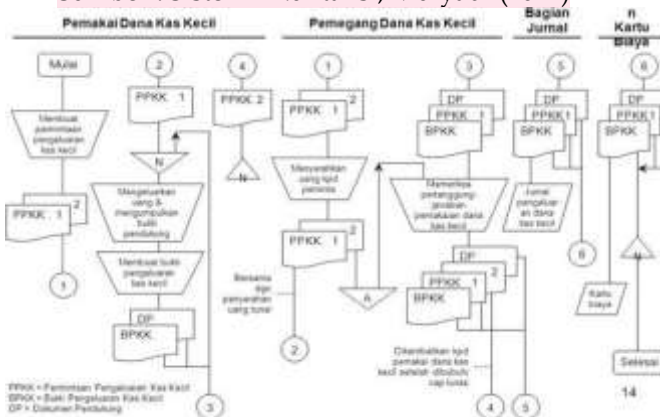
Pemakai Dana Kas Kecil

Pemegang Dana Kas Kecil

Bagian Jurnal

n Kartu Biaya

Mulai

Membuat permintaan pengeluaran kas kecil

PPKK 1

2

1

2

PPKK 1

N

Mengeluarkan uang & mengumpulkan bukti pendukung

Membuat bukti pengeluaran kas kecil

DP

BPKK

3

4

PPKK 2

N

1

PPKK 1

2

Menyerahkan uang kpd peminta

PPKK 1

2

Bersama dgn penyerahan uang tunai

A

2

3

DP

PPKK

BPKK

Memeriksa pertanggungjawaban pemakaian dana kas kecil

DP

PPKK 1

2

BPKK

Dikembalikan kpd pemakai dana kas kecil setelah dibubuhi cap lunas

4

5

5

DP

PPKK 1

BPKK

Jurnal pengeluaran dana kas kecil

6

6

DP

PPKK 1

BPKK

N

Kartu biaya

Selesai

PPKK = Permintaan Pengeluaran Kas Kecil
BPKK = Bukti Pengeluaran Kas Kecil
DP = Dokumen Pendukung

14